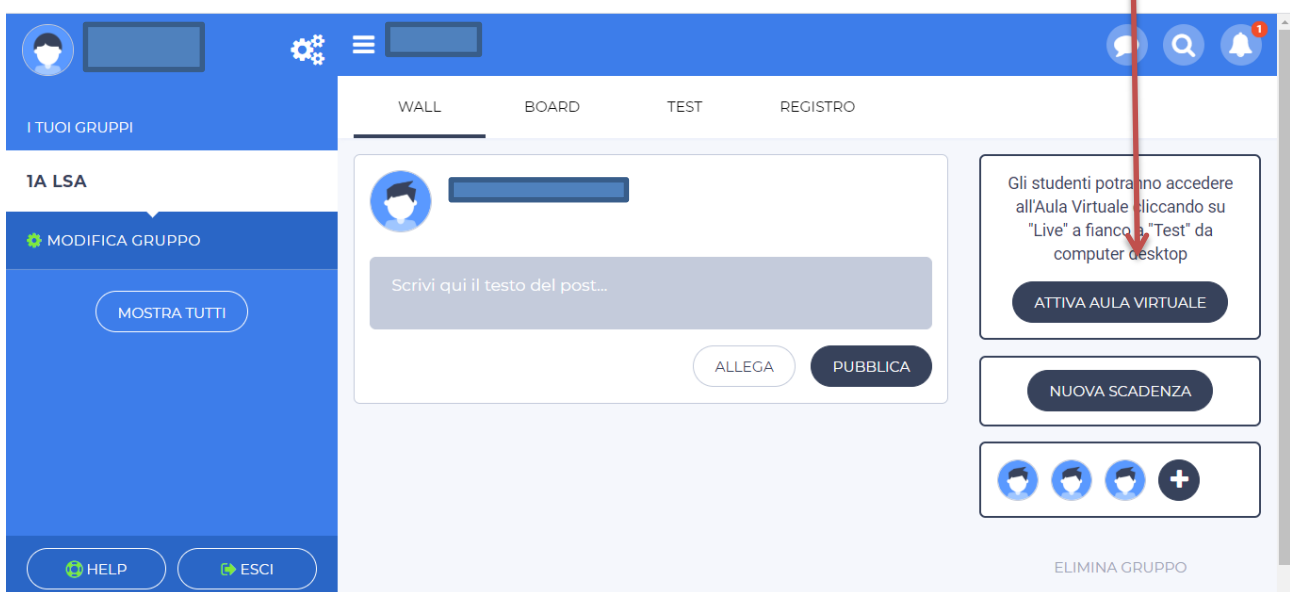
I TUOI GRUPPI

1A LSA

MODIFICA GRUPPO

MOSTRA TUTTI

HELP

ESCI

1

WALL BOARD TEST REGISTRO

Scrivi qui il testo del post...

ALLEGA

PUBBLICA

Gli studenti potranno accedere all'Aula Virtuale cliccando su "Live" a fianco a "Test" da computer desktop

ATTIVA AULA VIRTUALE

NUOVA SCADENZA

ELIMINA GRUPPO